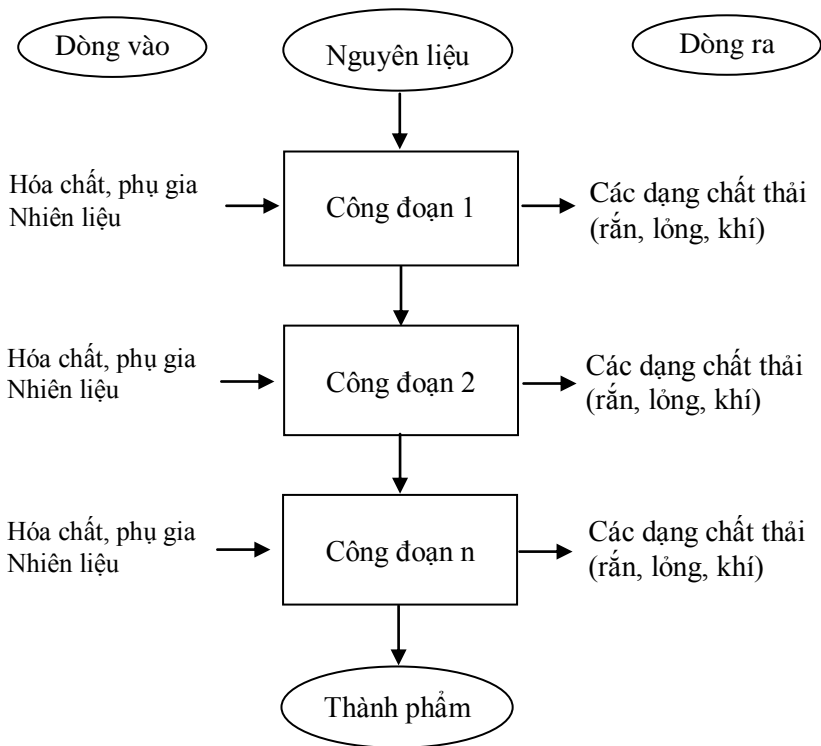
Dòng vào

Nguyên liệu

Dòng ra

Hóa chất, phụ gia
Nhiên liệu

Công đoạn 1

Các dạng chất thải
(rắn, lỏng, khí)

Hóa chất, phụ gia
Nhiên liệu

Công đoạn 2

Các dạng chất thải
(rắn, lỏng, khí)

Hóa chất, phụ gia
Nhiên liệu

Công đoạn n

Các dạng chất thải
(rắn, lỏng, khí)

Thành phẩm